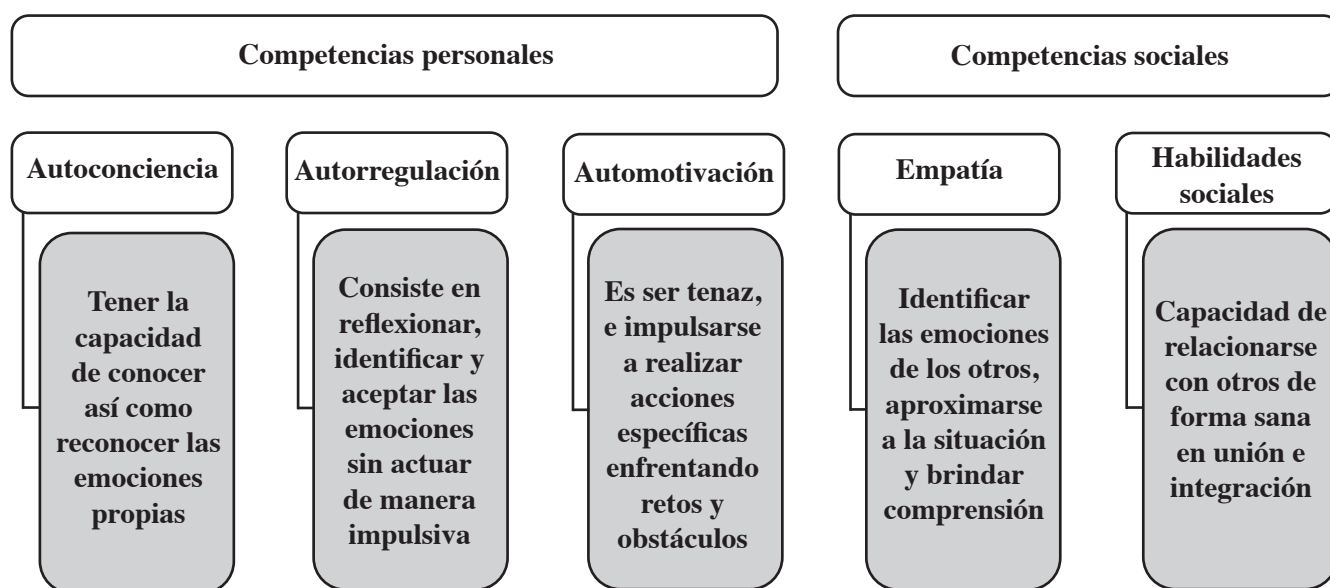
Competencias personales

Competencias sociales

Autoconciencia

Tener la capacidad de conocer así como reconocer las emociones propias

Autorregulación

Consiste en reflexionar, identificar y aceptar las emociones sin actuar de manera impulsiva

Automotivación

Es ser tenaz, e impulsarse a realizar acciones específicas enfrentando retos y obstáculos

Empatía

Identificar las emociones de los otros, aproximarse a la situación y brindar comprensión

Habilidades sociales

Capacidad de relacionarse con otros de forma sana en unión e integración